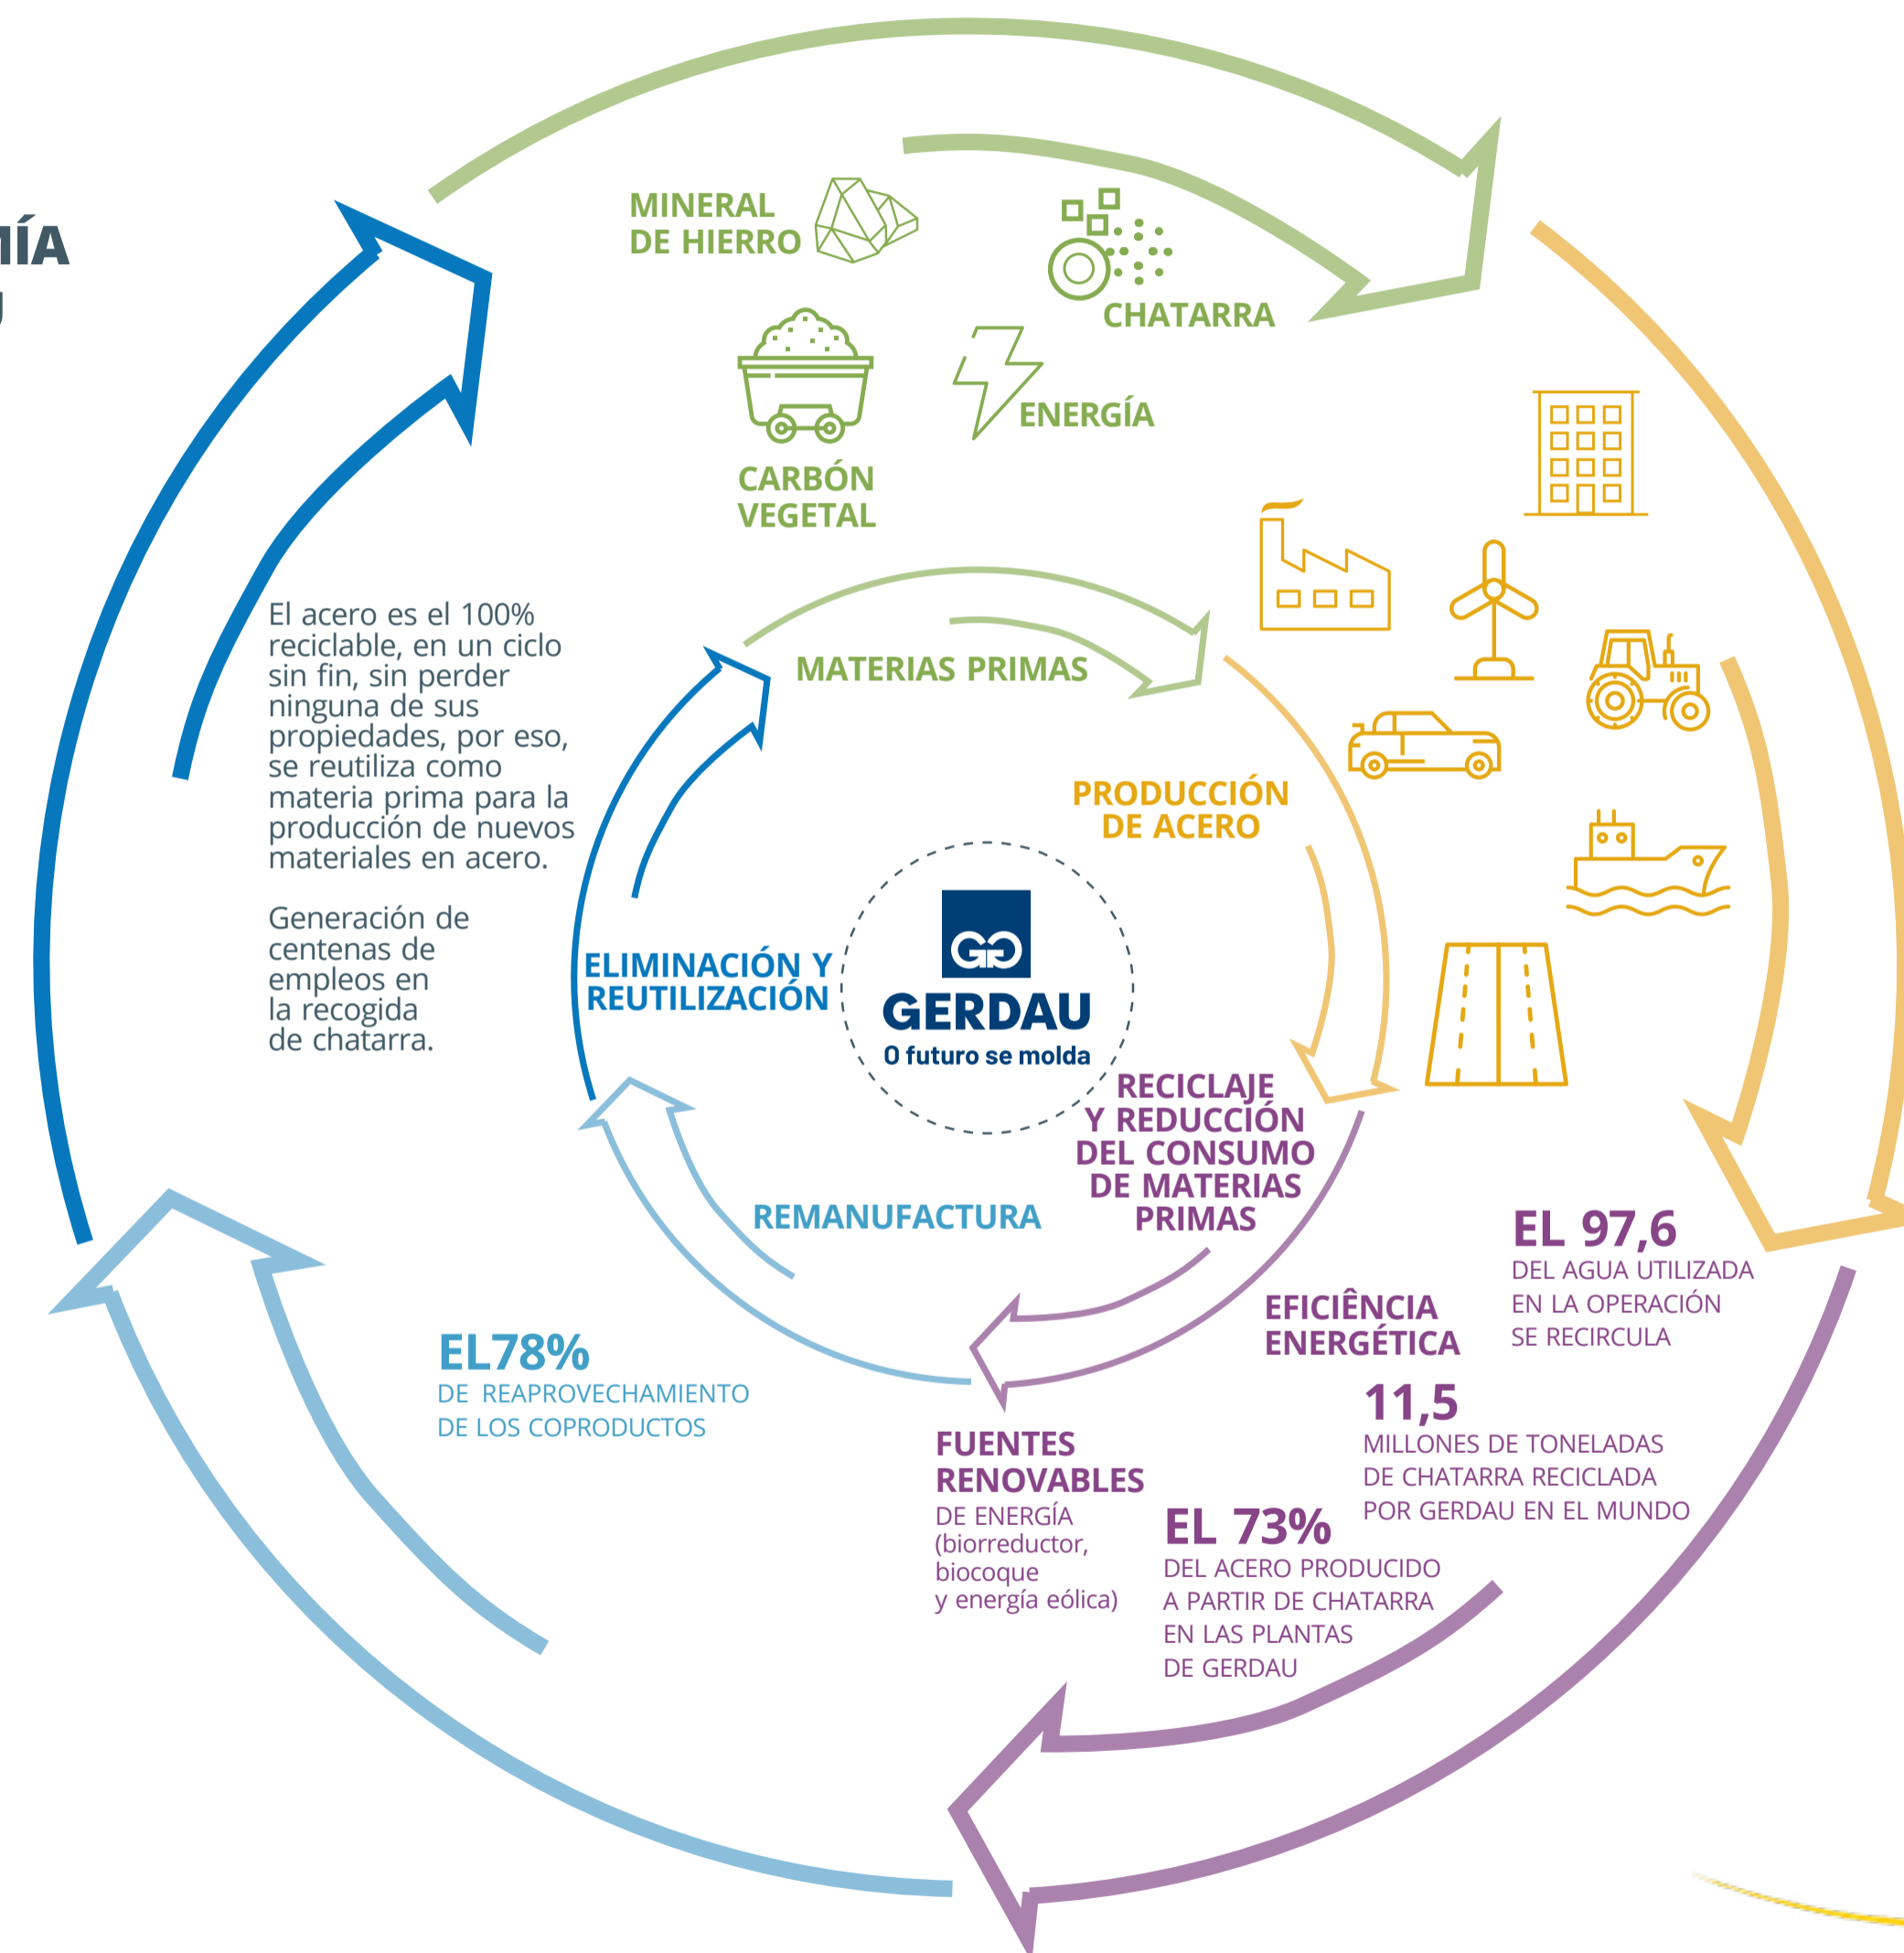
ÍA
U

MINERAL DE HIERRO

CHATARRA

CARBÓN VEGETAL

ENERGÍA

El acero es el 100% reciclable, en un ciclo sin fin, sin perder ninguna de sus propiedades, por eso, se reutiliza como materia prima para la producción de nuevos materiales en acero.

Generación de centenas de empleos en la recogida de chatarra.

MATERIAS PRIMAS

PRODUCCIÓN DE ACERO

ELIMINACIÓN Y REUTILIZACIÓN

GERDAU
O futuro se molda

RECICLAJE Y REDUCCIÓN DEL CONSUMO DE MATERIAS PRIMAS

REMANUFACTURA

EL 97,6
DEL AGUA UTILIZADA EN LA OPERACIÓN SE RECIRCULA

EFICIÊNCIA ENERGÉTICA

EL78%
DE REAPROVECHAMIENTO DE LOS COPRODUCTOS

11,5
MILLONES DE TONELADAS DE CHATARRA RECICLADA POR GERDAU EN EL MUNDO

FUENTES RENOVABLES
DE ENERGÍA (biorreductor, biocoque y energía eólica)

EL 73%
DEL ACERO PRODUCIDO A PARTIR DE CHATARRA EN LAS PLANTAS DE GERDAU